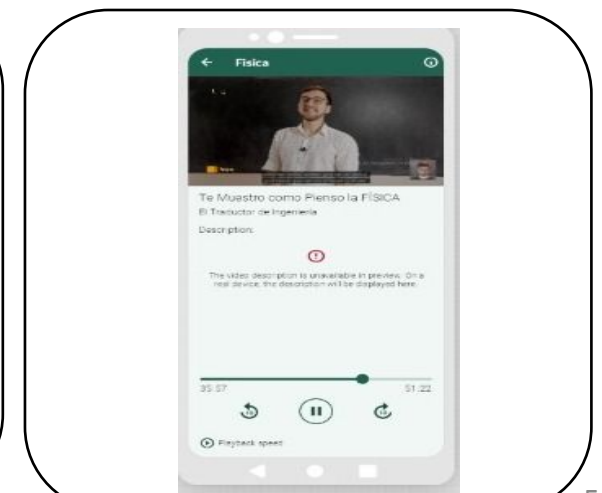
Fisica

Te Muestro como Pienso la FÍSICA

El Traductor de Ingeniería

Description:

The video description is unavailable in preview. On a real device, the description will be displayed here.

35:57

51:22

Playback speed